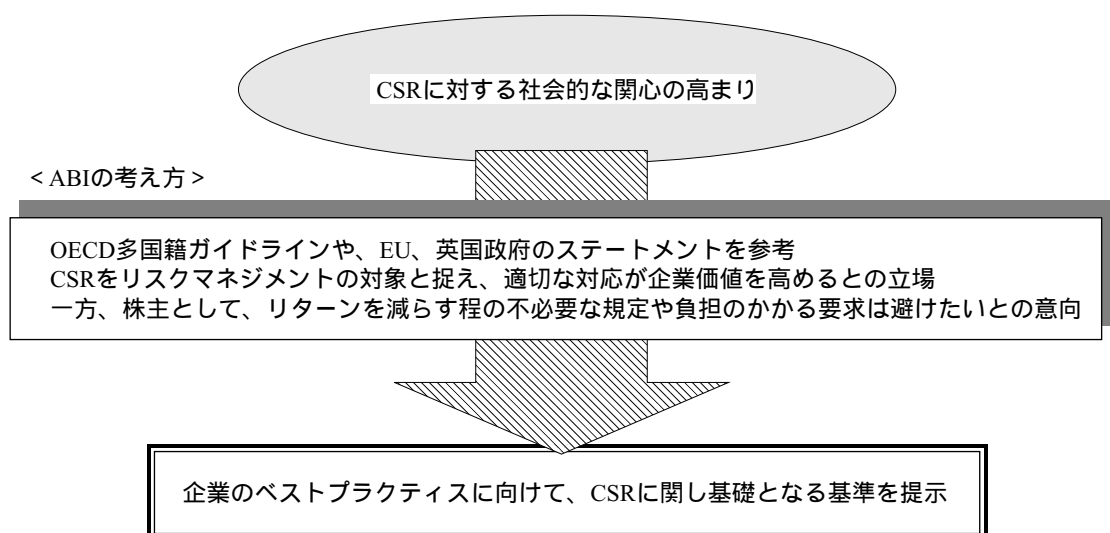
CSRに対する社会的な関心の高まり

< ABIの考え方 >

OECD多国籍ガイドラインや、EU、英国政府のステートメントを参考
CSRをリスクマネジメントの対象と捉え、適切な対応が企業価値を高めるとの立場
一方、株主として、リターンを減らす程の不必要な規定や負担のかかる要求は避けたいとの意向

企業のベストプラクティスに向けて、CSRに関し基礎となる基準を提示